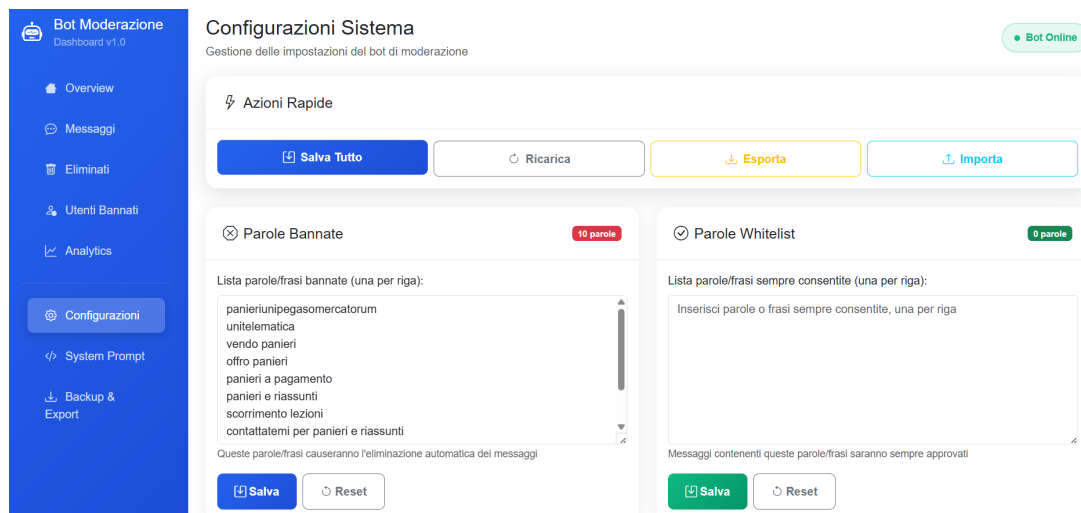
Bot Moderazione
Dashboard v1.0

Overview
Messaggi
Eliminati
Utenti Bannati
Analytics
Configurazioni
System Prompt
Backup & Export

Configurazioni Sistema
Gestione delle impostazioni del bot di moderazione

Bot Online

Azioni Rapide

Salva Tutto
Ricarica
Esporta
Importa

Parole Bannate
10 parole

Lista parole/frasi bannate (una per riga):

panieriunipegasomercatorum
unitelematica
vendo panieri
offro panieri
panieri a pagamento
panieri e riassunti
scorrimento lezioni
contattatemi per panieri e riassunti

Queste parole/frasi causeranno l'eliminazione automatica dei messaggi

Salva
Reset

Parole Whitelist
0 parole

Lista parole/frasi sempre consentite (una per riga):

Inserisci parole o frasi sempre consentite, una per riga

Messaggi contenenti queste parole/frasi saranno sempre approvati

Salva
Reset